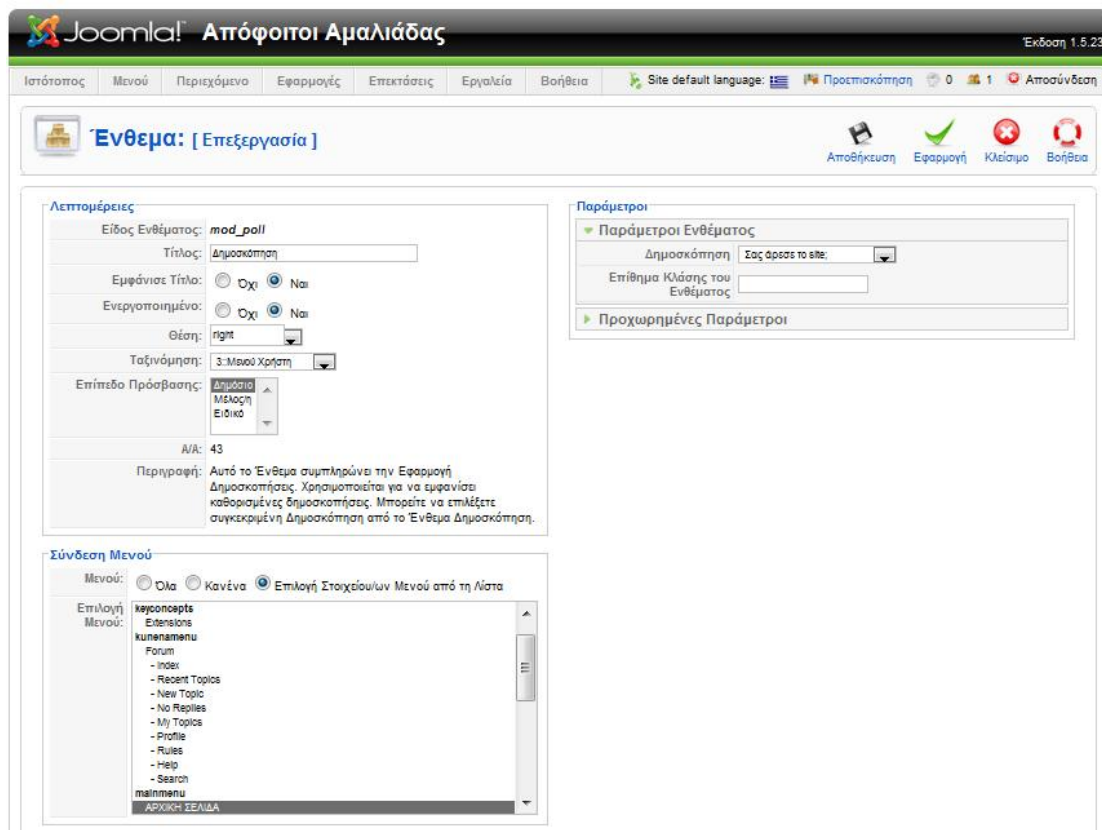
Joomla! Απόφοιτοι Αμαλιάδας

Έκδοση 1.5.23

Ιστότοπος Μενού Περιεχόμενο Εφαρμογές Επεκτάσεις Εργαλεία Βοήθεια

Site default language: Προεπισκόπηση 0 1 Αποσύνδεση

Ένθεμα: [ Επεξεργασία ]

Αποθήκευση Εφαρμογή Κλείσιμο Βοήθεια

Λεπτομέρειες

| | |
|---|---|
| Είδος Ενθέματος: | mod_poll |
| Τίτλος: | Δημοσκόπηση |
| Εμφάνισε Τίτλο: | Όχι Ναι |
| Ενεργοποιημένο: | Όχι Ναι |
| Θέση: | right |
| Ταξινόμηση: | 3::Μενού Χρήστη |
| Επίπεδο Πρόσβασης: | Δημόσιο Μέλος/η Ειδικό |
| Α/Α: | 43 |
| Περιγραφή: | Αυτό το Ένθεμα συμπληρώνει την Εφαρμογή Δημοσκοπήσεις. Χρησιμοποιείται για να εμφανίσει καθορισμένες δημοσκοπήσεις. Μπορείτε να επιλέξετε συγκεκριμένη Δημοσκόπηση από το Ένθεμα Δημοσκόπηση. |

Σύνδεση Μενού

Μενού: Όλα Κανένα Επιλογή Στοιχείου/ων Μενού από τη Λίστα

Επιλογή Μενού:
keyconcepts
Extensions
kunenamenu
Forum
- Index
- Recent Topics
- New Topic
- No Replies
- My Topics
- Profile
- Rules
- Help
- Search
mainmenu
ΑΡΧΙΚΗ ΣΕΛΙΔΑ

Παράμετροι

Παράμετροι Ενθέματος

Δημοσκόπηση Σας άρεσε το site;

Επίθημα Κλάσης του Ενθέματος

Προχωρημένες Παράμετροι